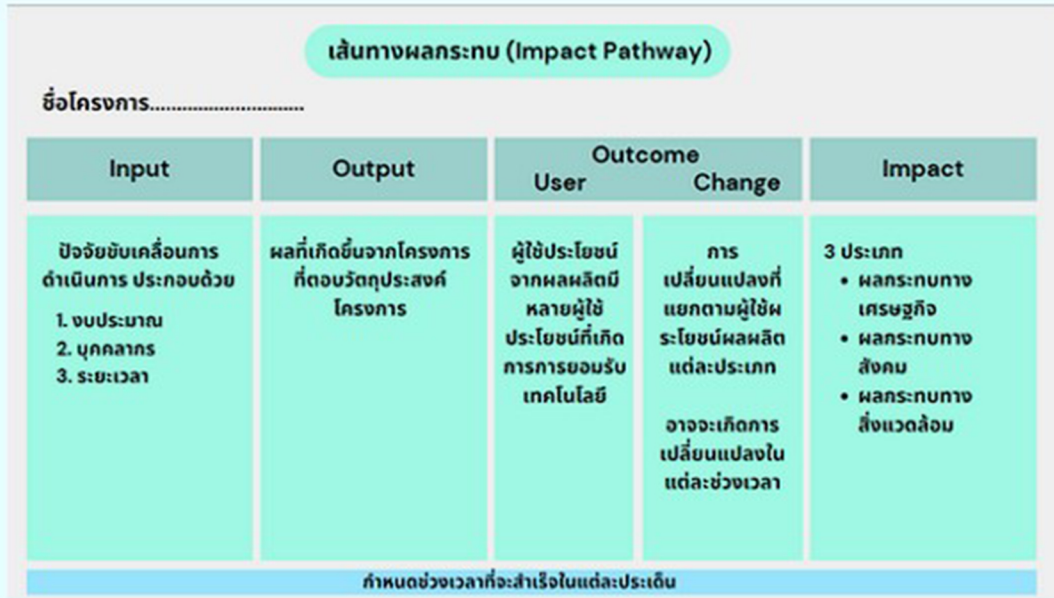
เส้นทางผลกระทบ (Impact Pathway)

ชื่อโครงการ..............................

| Input | Output | Outcome User | Outcome Change | Impact |
|---|---|---|---|---|
| ปัจจัยขับเคลื่อนการดำเนินการ ประกอบด้วย 1. งบประมาณ 2. บุคคลากร 3. ระยะเวลา | ผลที่เกิดขึ้นจากโครงการที่ตอบวัตถุประสงค์โครงการ | ผู้ใช้ประโยชน์จากผลผลิตมีหลายผู้ใช้ประโยชน์ที่เกิดการการยอมรับเทคโนโลยี | การเปลี่ยนแปลงที่แยกตามผู้ใช้ผระโยชน์ผลผลิตแต่ละประเภท อาจจะเกิดการเปลี่ยนแปลงในแต่ละช่วงเวลา | 3 ประเภท • ผลกระทบทางเศรษฐกิจ • ผลกระทบทางสังคม • ผลกระทบทางสิ่งแวดล้อม |

กำหนดช่วงเวลาที่จะสำเร็จในแต่ละประเด็น